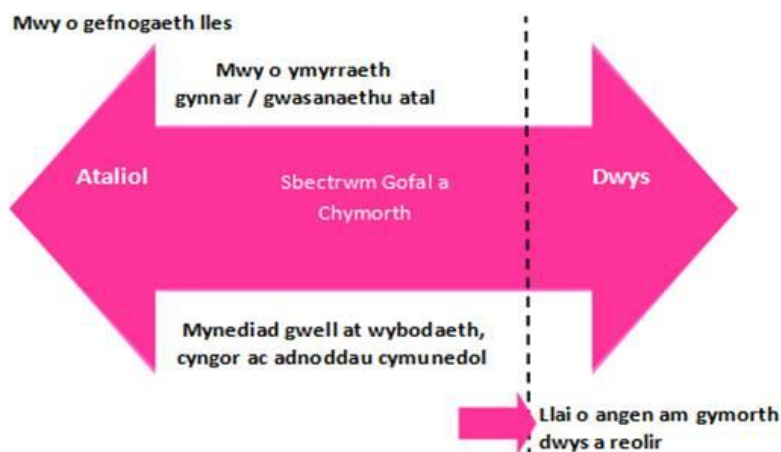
Mwy o gefnogaeth lles

Mwy o ymyrraeth gynnar / gwasanaethu atal

Ataliol

Sbectrwm Gofal a Chymorth

Dwys

Mynediad gwell at wybodaeth, cyngor ac adnoddau cymunedol

Llai o angen am gymorth dwys a reolir